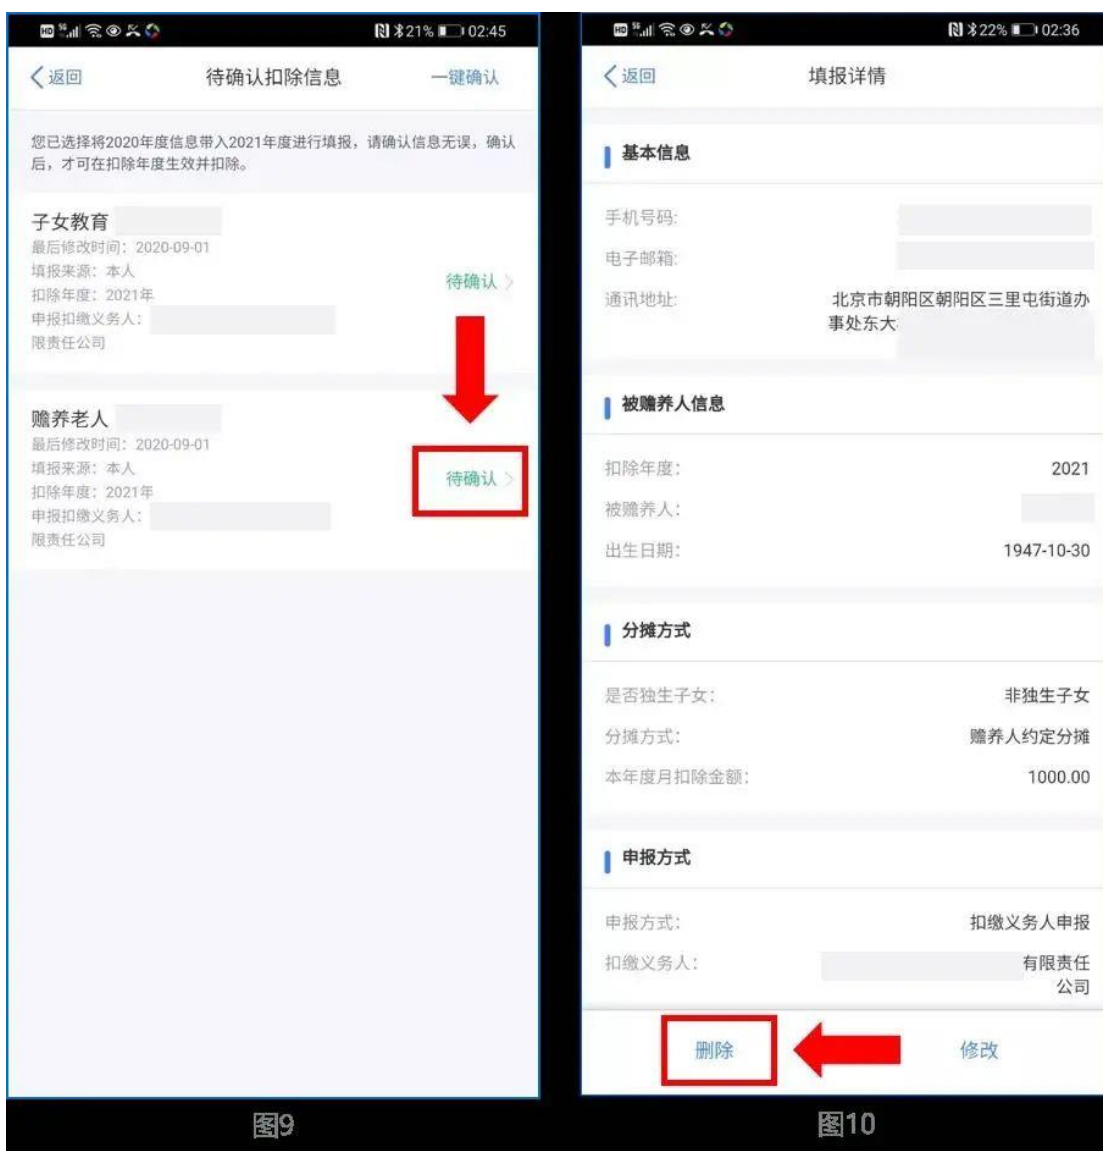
21% 02:45

〈返回 待确认扣除信息 一键确认

您已选择将2020年度信息带入2021年度进行填报，请确认信息无误，确认后，才可在扣除年度生效并扣除。

子女教育
最后修改时间：2020-09-01
填报来源：本人
扣除年度：2021年
申报扣缴义务人：
限责任公司
待确认 >

赡养老人
最后修改时间：2020-09-01
填报来源：本人
扣除年度：2021年
申报扣缴义务人：
限责任公司
待确认 >

图9

22% 02:36

〈返回 填报详情

基本信息

手机号码：
电子邮箱：
通讯地址： 北京市朝阳区朝阳区三里屯街道办事处东大

被赡养人信息

扣除年度： 2021
被赡养人：
出生日期： 1947-10-30

分摊方式

是否独生子女： 非独生子女
分摊方式： 赡养人约定分摊
本年度月扣除金额： 1000.00

申报方式

申报方式： 扣缴义务人申报
扣缴义务人： 有限责任公司

删除 修改

图10